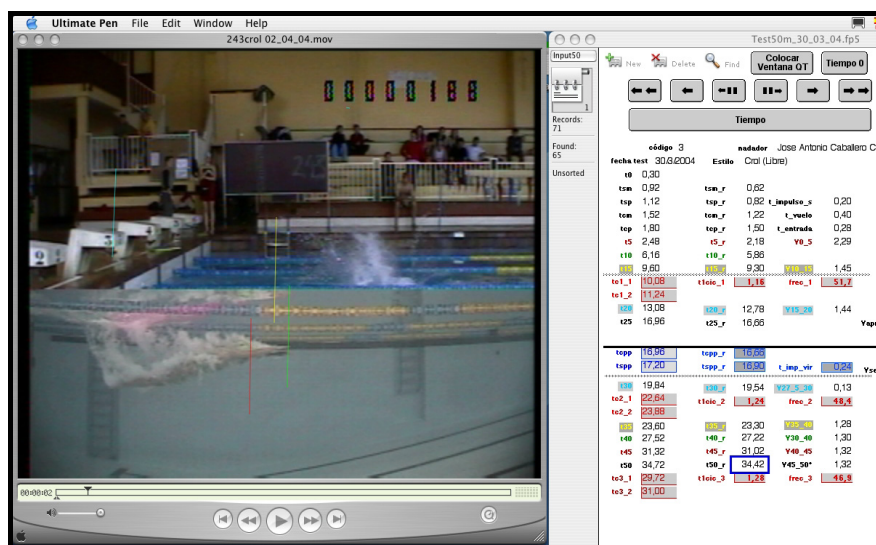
Ultimate Pen File Edit Window Help

243crol 02_04_04.mov

00:00:02

Test50m_30_03_04.fp5

Input50

Records: 71

Found: 65

Unsorted

New Delete Find

Colocar Ventana QT

Tiempo 0

Tiempo

código 3 nadador Jose Antonio Caballero C

fecha test 30/3/2004 Estilo Crol (Libre)

t0 0,30
tsm 0,92 tsm_r 0,62
tsp 1,12 tsp_r 0,82 t_impulso_s 0,20
tcm 1,52 tcm_r 1,22 t_vuelo 0,40
tcp 1,80 tcp_r 1,50 t_entrada 0,28
t5 2,48 t5_r 2,18 V0_5 2,29
t10 6,16 t10_r 5,86
t15 9,60 t15_r 9,30 V10_15 1,45
tc1_1 10,08 t1cic_1 1,16 frec_1 51,7
tc1_2 11,24
t20 13,08 t20_r 12,78 V15_20 1,44
t25 16,96 t25_r 16,66 Vapr

tcpp 16,96 tcpp_r 16,66
tspp 17,20 tspp_r 16,90 t_imp_vir 0,24 Vse
t30 19,84 t30_r 19,54 V27_5_30 0,13
tc2_1 22,64 t1cic_2 1,24 frec_2 48,4
tc2_2 23,88
t35 23,60 t35_r 23,30 V35_40 1,28
t40 27,52 t40_r 27,22 V30_40 1,30
t45 31,32 t45_r 31,02 V40_45 1,32
t50 34,72 t50_r 34,42 V45_50* 1,32
tc3_1 29,72 t1cic_3 1,28 frec_3 46,9
tc3_2 31,00